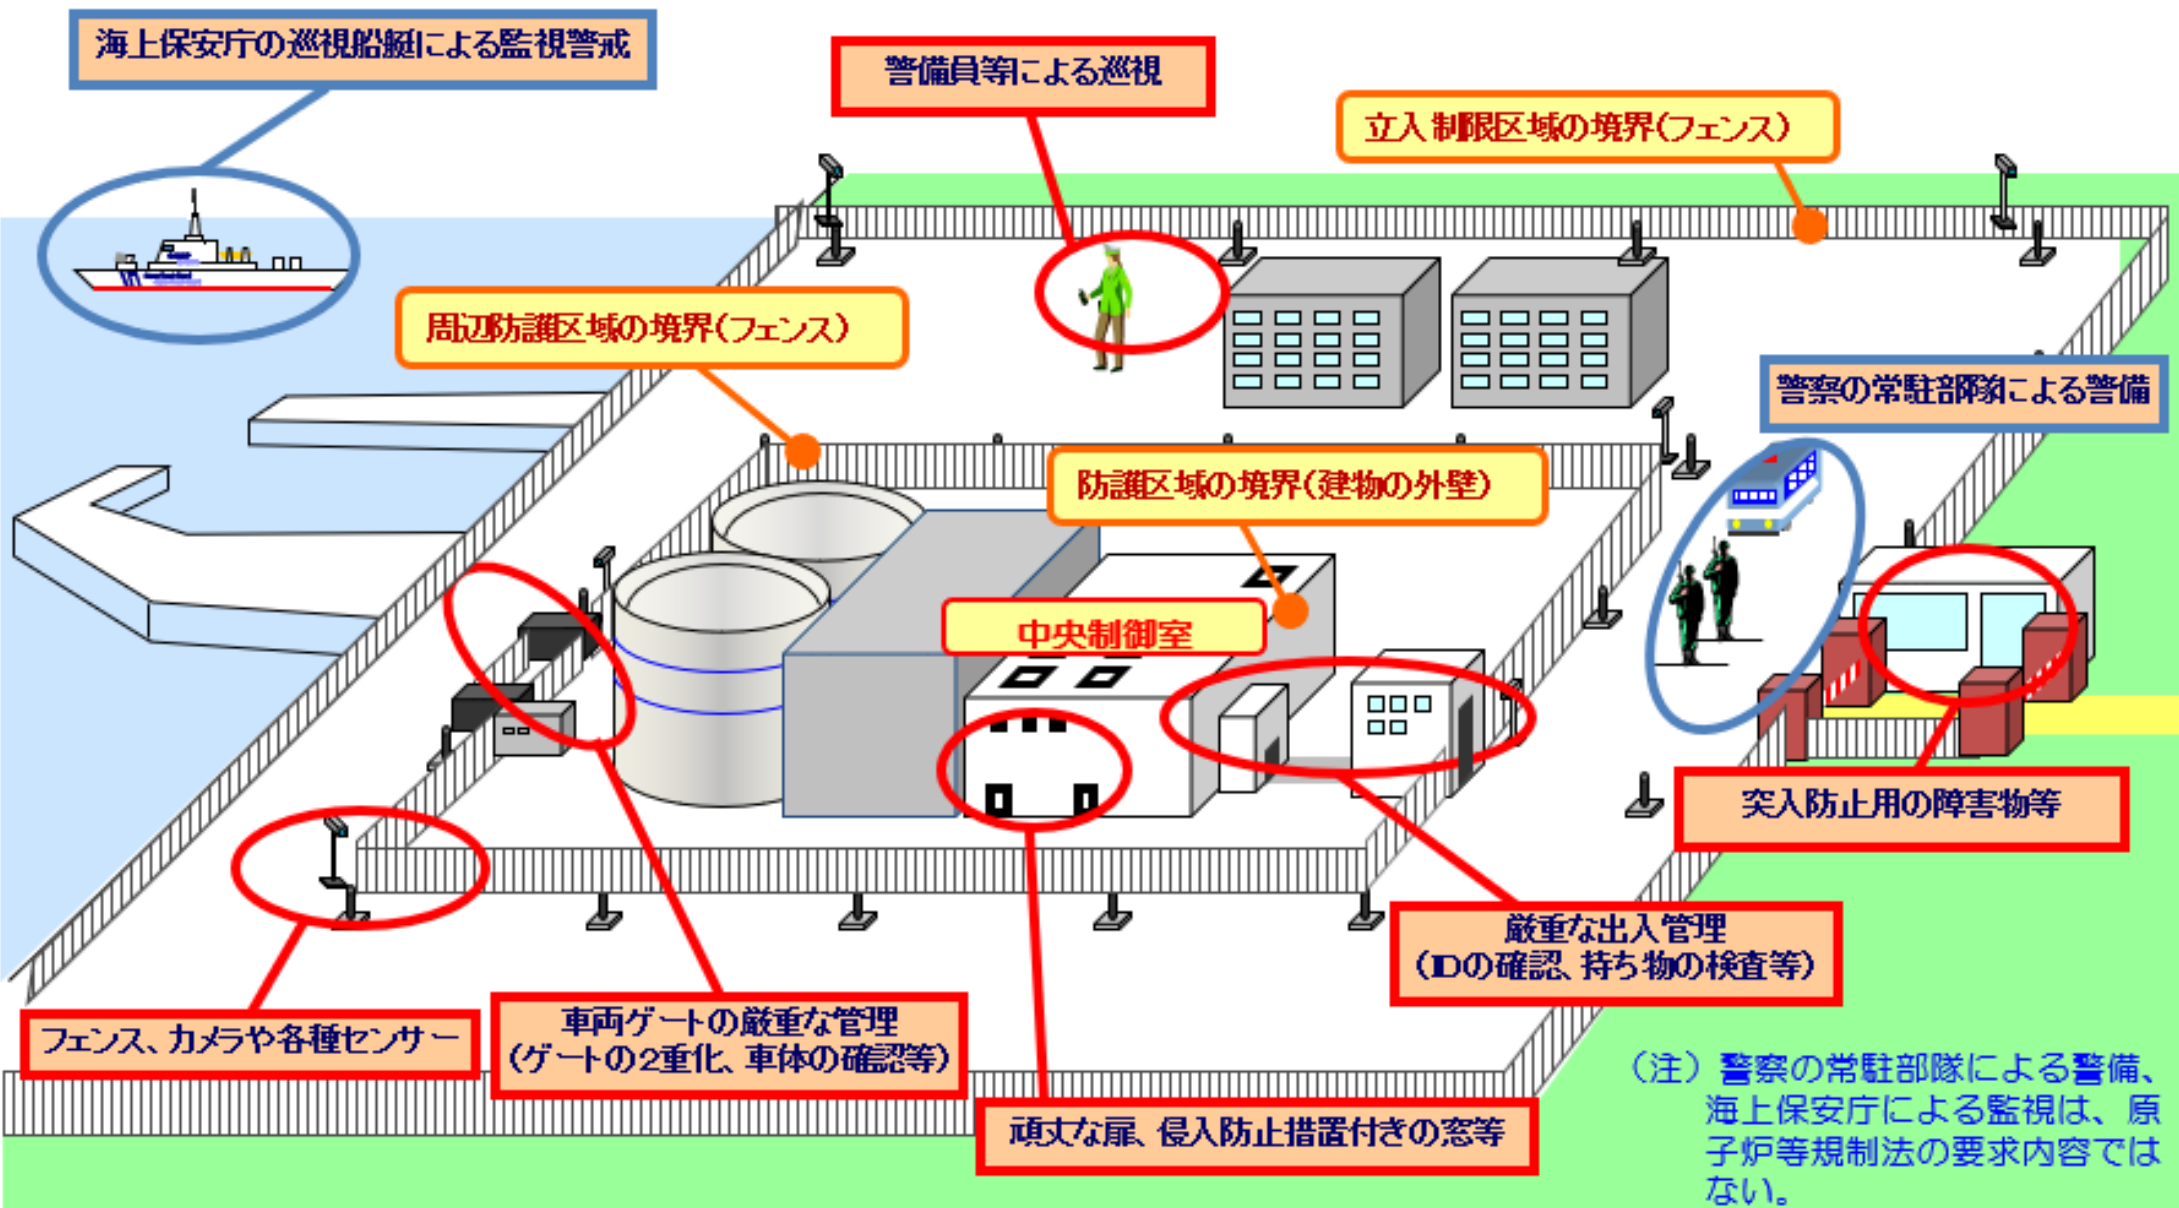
海上保安庁の巡視船艇による監視警戒

警備員等による巡視

立入制限区域の境界(フェンス)

周辺防護区域の境界(フェンス)

警察の常駐部隊による警備

防護区域の境界(建物の外壁)

中央制御室

突入防止用の障害物等

厳重な出入管理
(IDの確認、持ち物の検査等)

フェンス、カメラや各種センサー

車両ゲートの厳重な管理
(ゲートの2重化、車体の確認等)

頑丈な扉、侵入防止措置付きの窓等

(注) 警察の常駐部隊による警備、海上保安庁による監視は、原子炉等規制法の要求内容ではない。